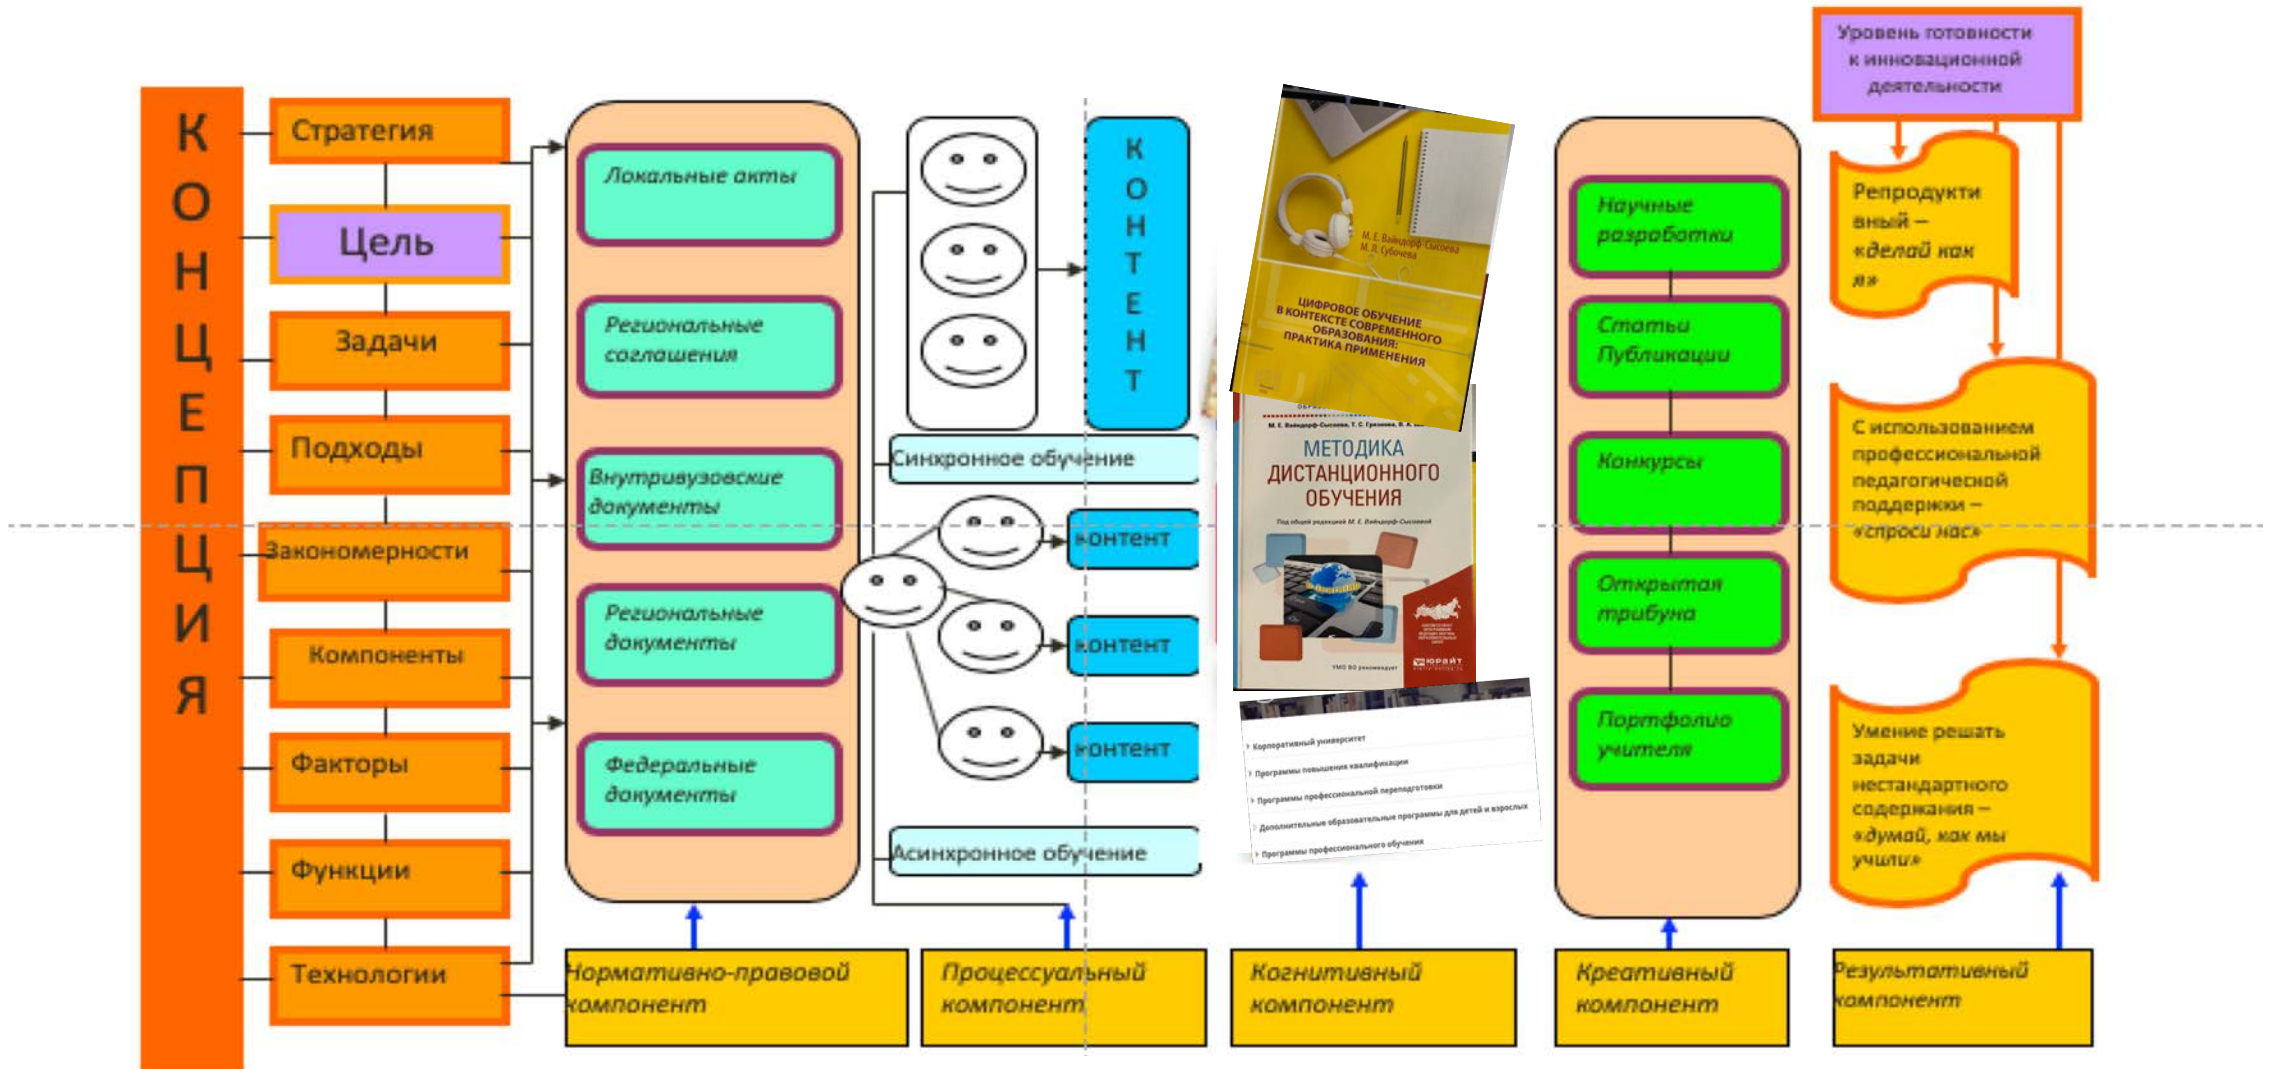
К
О
Н
Ц
Е
П
Ц
И
Я

Стратегия
Цель
Задачи
Подходы
Закономерности
Компоненты
Факторы
Функции
Технологии

Локальные акты
Региональные соглашения
Внутривузовские документы
Региональные документы
Федеральные документы

К
О
Н
Т
Е
Н
Т

Синхронное обучение
контент
контент
контент
Асинхронное обучение

М. Е. Вайндорф-Сысоева
М. Л. Субочева
ЦИФРОВОЕ ОБУЧЕНИЕ В КОНТЕКСТЕ СОВРЕМЕННОГО ОБРАЗОВАНИЯ: ПРАКТИКА ПРИМЕНЕНИЯ

М. Е. Вайндорф-Сысоева, Т. С. Грязнова, В. А. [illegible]
МЕТОДИКА ДИСТАНЦИОННОГО ОБУЧЕНИЯ
Под общей редакцией М. Е. Вайндорф-Сысоевой
УМО ВО рекомендует
ЮРАЙТ

Корпоративный университет
Программы повышения квалификации
Программы профессиональной переподготовки
Дополнительные образовательные программы для детей и взрослых
Программы профессионального обучения

Научные разработки
Статьи Публикации
Конкурсы
Открытая трибуна
Портфолио учителя

Уровень готовности к инновационной деятельности
Репродуктивный – «делай как я»
С использованием профессиональной педагогической поддержки – «спроси нас»
Умение решать задачи нестандартного содержания – «думай, как мы учили»

Нормативно-правовой компонент
Процессуальный компонент
Когнитивный компонент
Креативный компонент
Результативный компонент